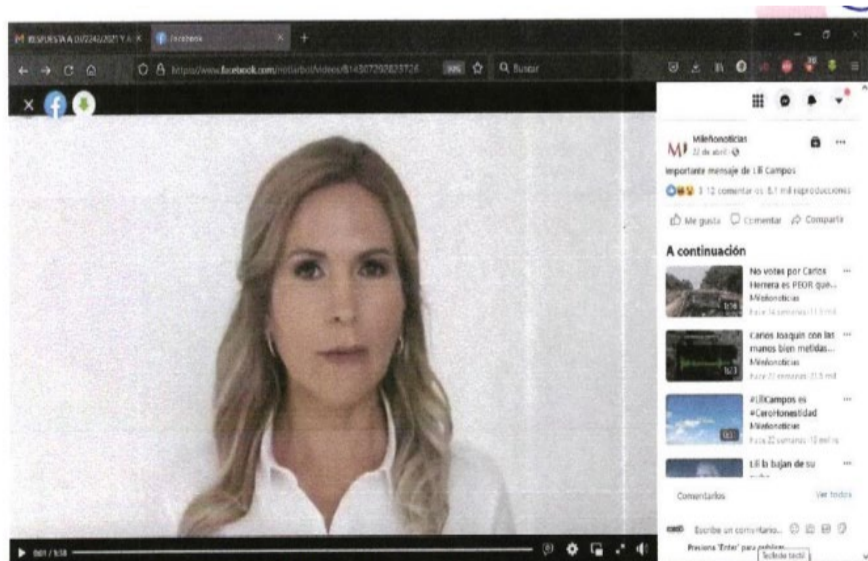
RESPUESTA A 01/2240/2021 Y A ×
Facebook ×
https://www.facebook.com/notiarbol/videos/814507292825726
90%
Buscar

Mileñonoticias
22 de abril
Importante mensaje de Lili Campos
3 12 comentarios 8,1 mil reproducciones
Me gusta Comentar Compartir

A continuación
No votes por Carlos Herrera es PEOR que...
Mileñonoticias
Hace 34 semanas 11 mil
Carlos Joaquín con las manos bien metidas...
Mileñonoticias
Hace 21 semanas 21,5 mil
#LiliCampos es #CeroHonestidad
Mileñonoticias
Hace 22 semanas 10 mil
Lili la bajan de su
Comentarios
Ver todos
Escribe un comentario...
Presiona "Enter" para publicar.
0:01 / 1:58